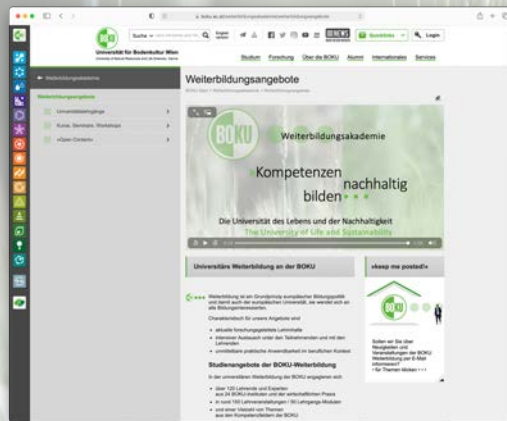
Universität für Bodenkultur Wien

Suche

Studium Forschung Über die BOKU Alumni Internationales Services

Login

Weiterbildungsakademie

Weiterbildungsangebote

Universitätslehrgänge

Kurse, Seminare, Workshops

»Open Content«

Weiterbildungsangebote

BOKU Weiterbildungsakademie

Kompetenzen nachhaltig bilden

Die Universität des Lebens und der Nachhaltigkeit

The University of Life and Sustainability

Universitäre Weiterbildung an der BOKU

»keep me posted!«

Weiterbildung ist ein Grundprinzip europäischer Bildungspolitik und damit auch der europäischen Universität, sie wendet sich an alle Bildungsinteressierten.

Charakteristisch für unsere Angebote sind

aktuelle forschungsgeleitete Lehrinhalte

intensiver Austausch unter den Teilnehmenden und mit den Lehrenden

unmittelbare praktische Anwendbarkeit im beruflichen Kontext

Studienangebote der BOKU-Weiterbildung

In der universitären Weiterbildung der BOKU engagieren sich

über 120 Lehrende und Experten aus 24 BOKU-Instituten und der wirtschaftlichen Praxis

in rund 150 Lehrveranstaltungen / 30 Lehrgangs-Modulen

und einer Vielzahl von Themen aus den Kompetenzfeldern der BOKU

Sollen wir Sie über Neuigkeiten und Veranstaltungen der BOKU Weiterbildung per E-Mail informieren? » für Themen klicken «««